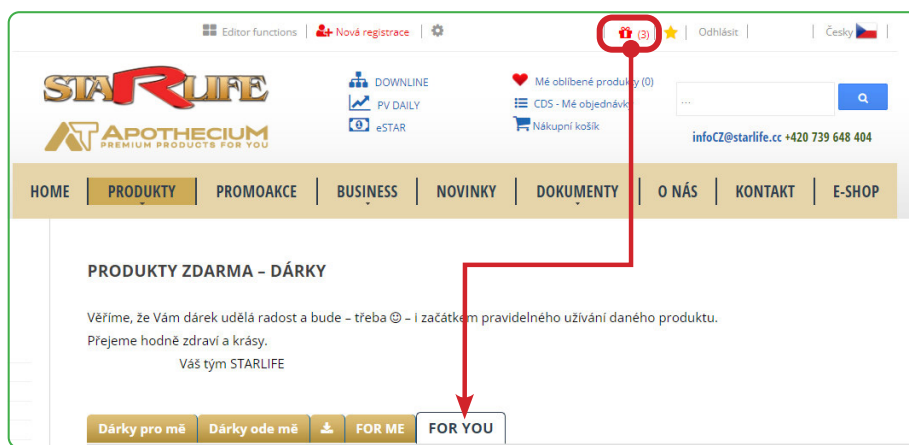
Editor functions | Nová registrace | (3) | Odhlásit | Česky

STARLIFE
APOTHECIUM
PREMIUM PRODUCTS FOR YOU

DOWNLINE
PV DAILY
eSTAR

Mé oblíbené produkty (0)
CDS - Mé objednávky
Nákupní košík

...

infoCZ@starlife.cc +420 739 648 404

HOME | PRODUKTY | PROMOAKCE | BUSINESS | NOVINKY | DOKUMENTY | O NÁS | KONTAKT | E-SHOP

PRODUKTY ZDARMA – DÁRKY

Věříme, že Vám dárek udělá radost a bude – třeba ☺ – i začátkem pravidelného užívání daného produktu.
Přejeme hodně zdraví a krásy.
Váš tým STARLIFE

Dárky pro mě | Dárky ode mě | FOR ME | FOR YOU